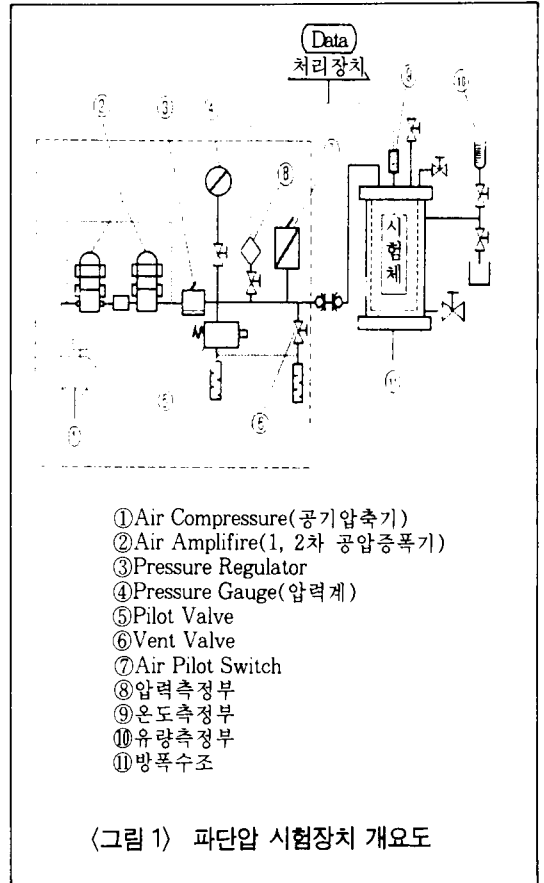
Data
처리장치

②
③
④
⑧
⑨
⑩
⑦
시험체
⑤
⑥
①
⑪

①Air Compressure(공기압축기)
②Air Amplifire(1, 2차 공압증폭기)
③Pressure Regulator
④Pressure Gauge(압력계)
⑤Pilot Valve
⑥Vent Valve
⑦Air Pilot Switch
⑧압력측정부
⑨온도측정부
⑩유량측정부
⑪방폭수조

〈그림 1〉 파단압 시험장치 개요도